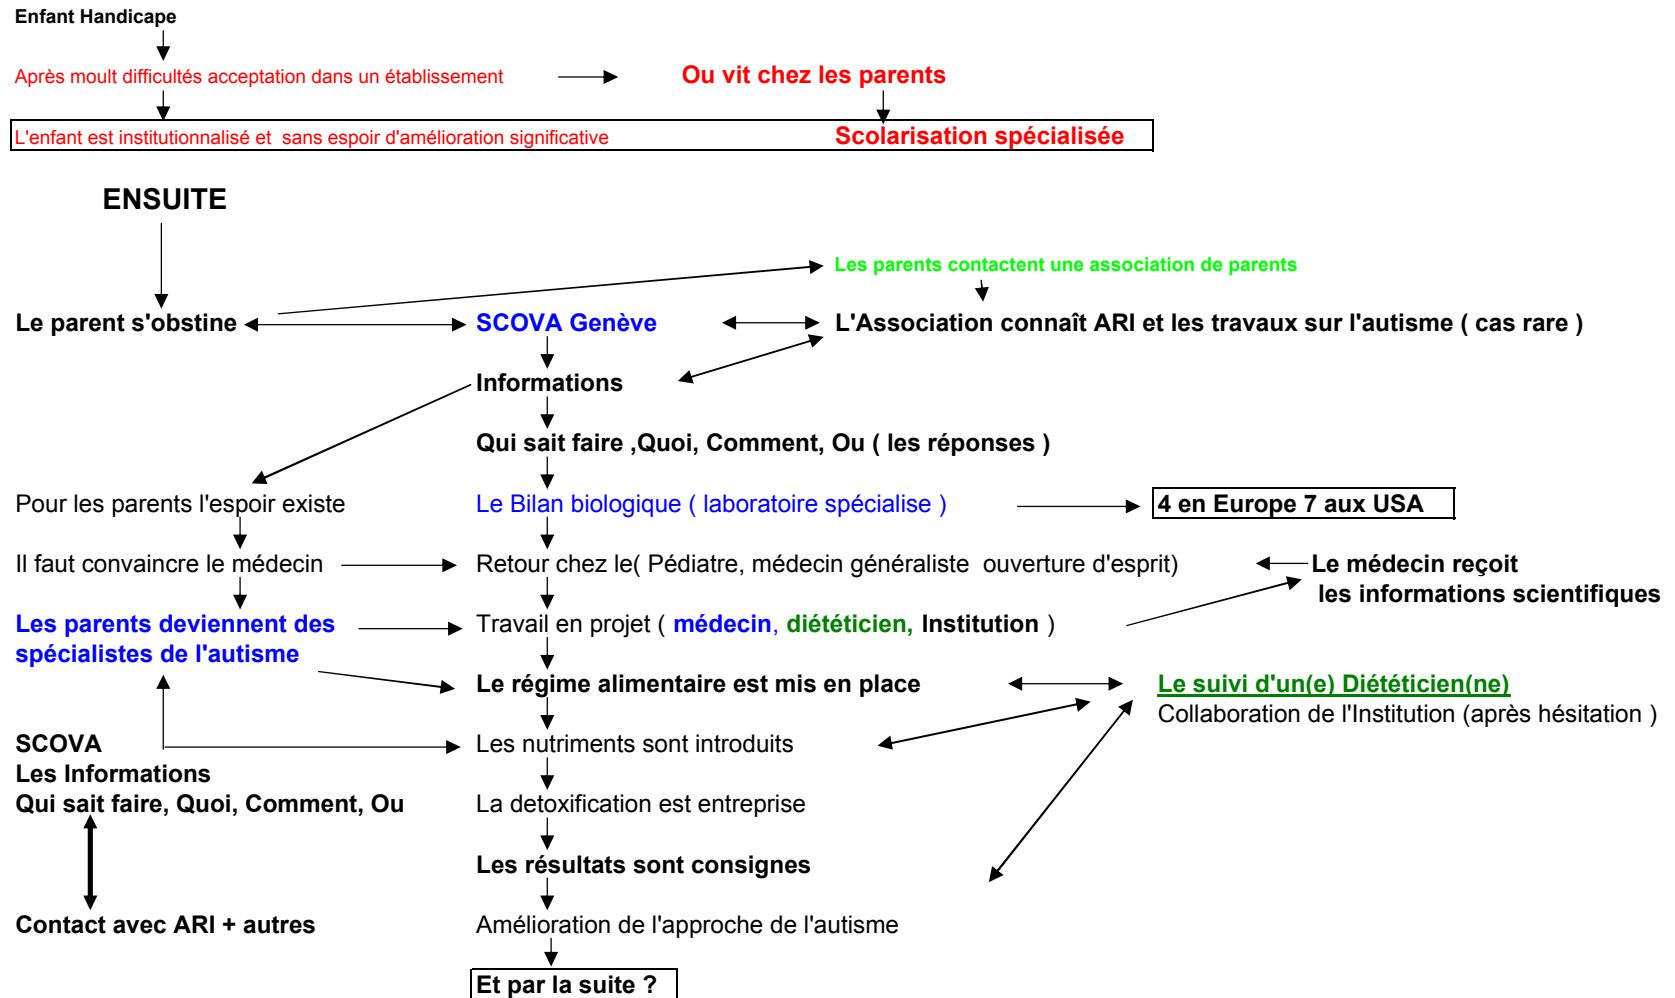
Enfant Handicape

Après moult difficultés acceptation dans un établissement

Ou vit chez les parents

L'enfant est institutionnalisé et sans espoir d'amélioration significative

Scolarisation spécialisée

ENSUITE

Les parents contactent une association de parents

Le parent s'obstine

SCOVA Genève

L'Association connaît ARI et les travaux sur l'autisme ( cas rare )

Informations

Qui sait faire ,Quoi, Comment, Ou ( les réponses )

Pour les parents l'espoir existe

Le Bilan biologique ( laboratoire spécialise )

4 en Europe 7 aux USA

Il faut convaincre le médecin

Retour chez le( Pédiatre, médecin généraliste ouverture d'esprit)

Le médecin reçoit les informations scientifiques

Les parents deviennent des spécialistes de l'autisme

Travail en projet ( médecin, diététicien, Institution )

Le régime alimentaire est mis en place

Le suivi d'un(e) Diététicien(ne)
Collaboration de l'Institution (après hésitation )

SCOVA
Les Informations
Qui sait faire, Quoi, Comment, Ou

Les nutriments sont introduits

La detoxification est entreprise

Les résultats sont consignes

Contact avec ARI + autres

Amélioration de l'approche de l'autisme

Et par la suite ?